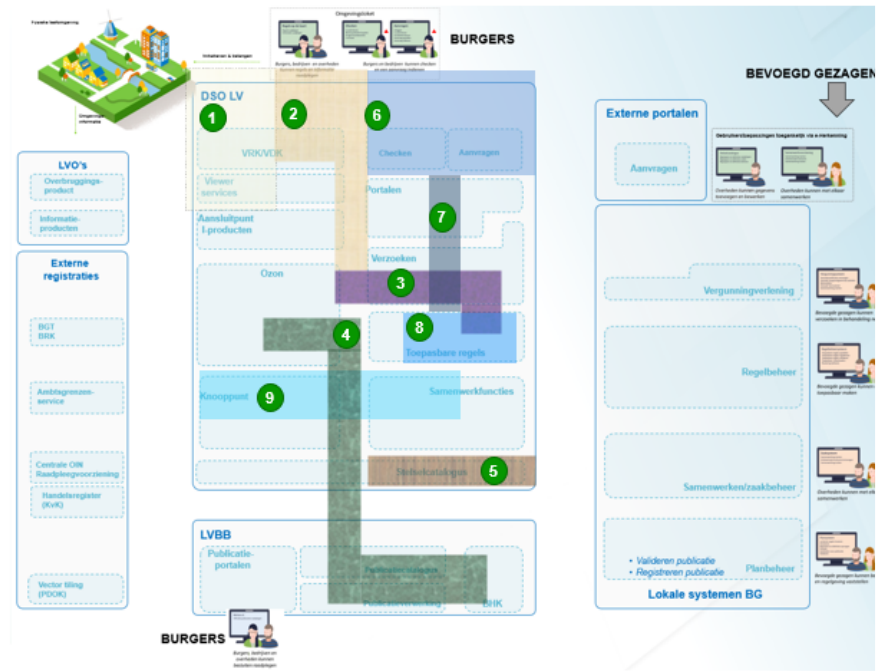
Fysieke leefomgeving

Omgevingsloket

BURGERS

Burgers, bedrijven en overheden kunnen regels en informatie raadplegen

Burgers, bedrijven kunnen checken en een aanvraag indienen

Inhabiteren & Valangen

Omgevings-informatie

BEVOEGD GEZAGEN

DSO LV

1

2

6

VRK/VDK

Checken

Aanvragen

Viewer services

Portalen

7

Aansluitpunt I-producten

Verzoeken

Ozon

3

4

8

Toepasbare regels

Samenwerkfuncties

Knooppunt

9

Stelselcatalogus

5

LVO's

Overbruggings-product

Informatie-producten

Externe registraties

BGT BRK

Ambtsgrenzen-service

Centrale OIN Raadpleegvoorziening

Handelsregister (KvK)

Vector tiling (PDOK)

LVBB

Publicatie-portalen

Publicatievoorziening

BHK

BURGERS

Burgers, bedrijven en overheden kunnen besluiten raadplegen

Externe portalen

Aanvragen

Gebruikersbevoegdheden toegankelijk via e-herkenning

Overheden kunnen gegevens bekijken en beheren

Overheden kunnen met elkaar samenwerken

Vergunningverlening

Bevoegde gezagen kunnen verzoeken in behandeling nemen

Regelbeheer

Bevoegde gezagen kunnen toepasbare regels maken

Samenwerken/zaakbeheer

Overheden kunnen met elkaar samenwerken

• Valideren publicatie
• Registreren publicatie

Planbeheer

Bevoegde gezagen kunnen een regelgeving opstellen

Lokale systemen BG